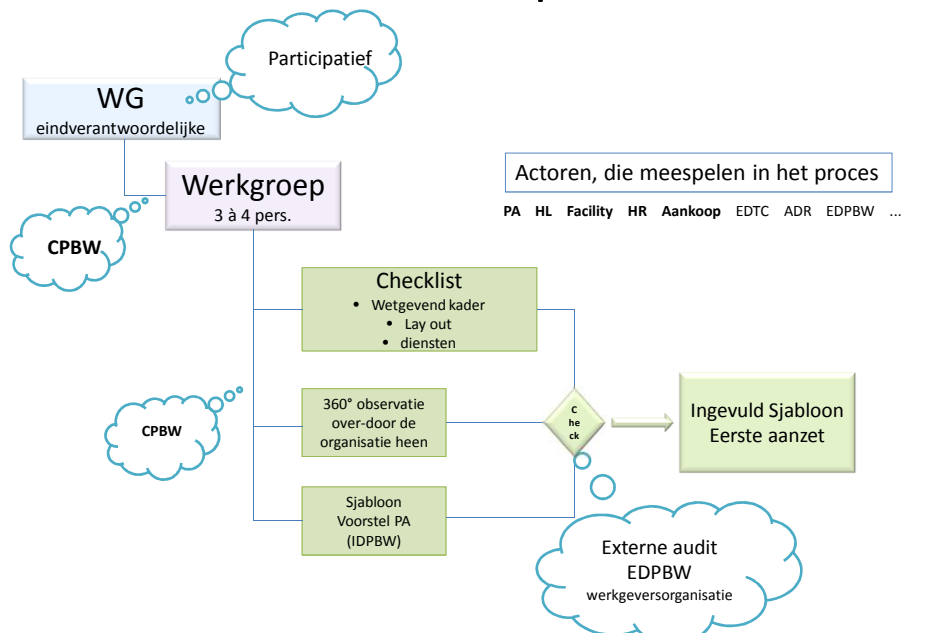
Participatief

WG
eindverantwoordelijke

Werkgroep
3 à 4 pers.

CPBW

Actoren, die meespelen in het proces

PA HL Facility HR Aankoop EDTC ADR EDPBW …

Checklist
• Wetgevend kader
• Lay out
• diensten

360° observatie over-door de organisatie heen

CPBW

Check

Ingevuld Sjabloon
Eerste aanzet

Sjabloon
Voorstel PA
(IDPBW)

Externe audit
EDPBW
werkgeversorganisatie